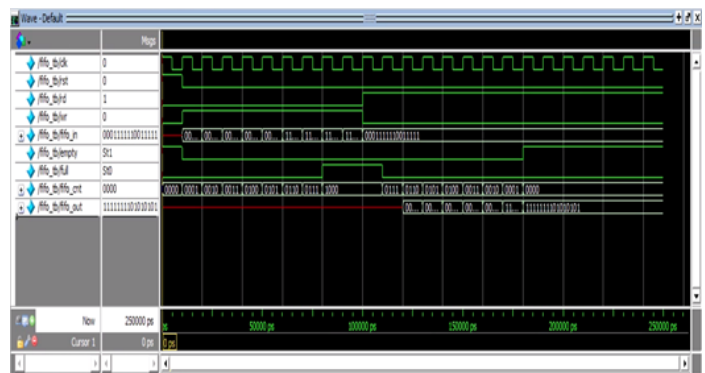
Wave - Default

Msgs

/fifo_tb/clk 0
/fifo_tb/rst 0
/fifo_tb/rd 1
/fifo_tb/wr 0
/fifo_tb/fifo_in 0001111110011111
/fifo_tb/empty St1
/fifo_tb/full St0
/fifo_tb/fifo_cnt 0000
/fifo_tb/fifo_out 1111111010101

00... 00... 00... 00... 00... 11... 11... 11... 11... 0001111110011111
0000 0001 0010 0011 0100 0101 0110 0111 1000 0111 0110 0101 0100 0011 0010 0001 0000
00... 00... 00... 00... 00... 11... 1111111010101

Now 250000 ps
Cursor 1 0 ps

ps 50000 ps 100000 ps 150000 ps 200000 ps 250000 ps
0 ps